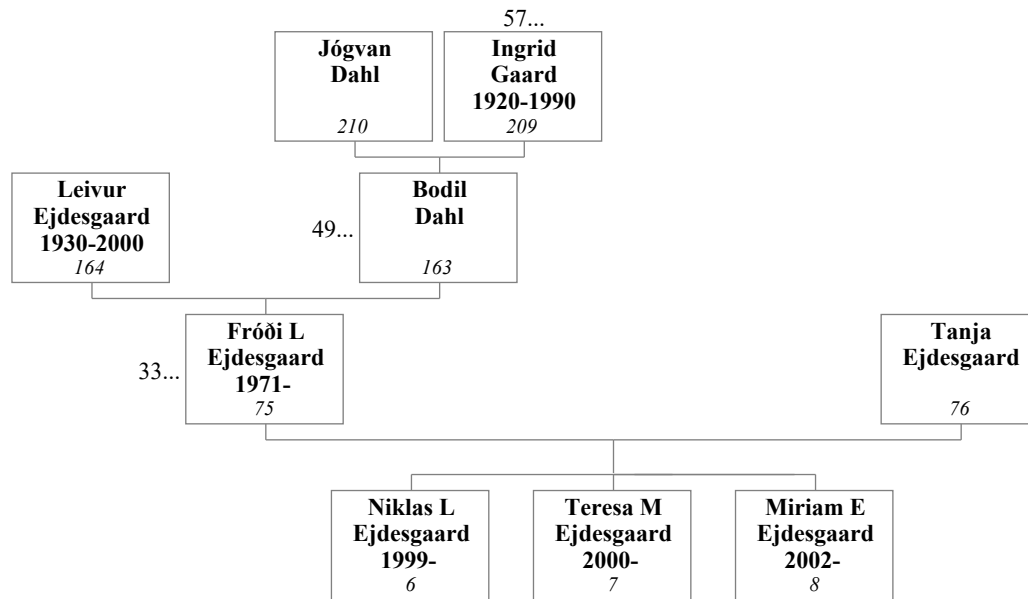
57...

Jógvan Dahl
210

Ingrid Gaard 1920-1990
209

Leivur Ejdesgaard 1930-2000
164

49...

Bodil Dahl
163

33...

Fróði L Ejdesgaard 1971-
75

Tanja Ejdesgaard
76

Niklas L Ejdesgaard 1999-
6

Teresa M Ejdesgaard 2000-
7

Miriam E Ejdesgaard 2002-
8